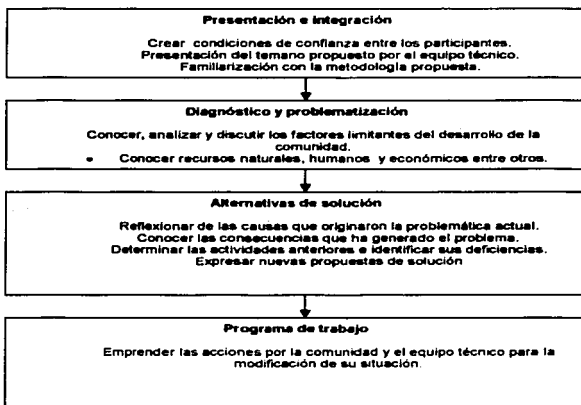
Presentación e integración

Crear condiciones de confianza entre los participantes.
Presentación del temano propuesto por el equipo técnico.
Familiarización con la metodología propuesta.

Diagnóstico y problematización

Conocer, analizar y discutir los factores limitantes del desarrollo de la comunidad.
• Conocer recursos naturales, humanos y económicos entre otros.

Alternativas de solución

Reflexionar de las causas que originaron la problemática actual.
Conocer las consecuencias que ha generado el problema.
Determinar las actividades anteriores e identificar sus deficiencias.
Expresar nuevas propuestas de solución

Programa de trabajo

Emprender las acciones por la comunidad y el equipo técnico para la modificación de su situación.